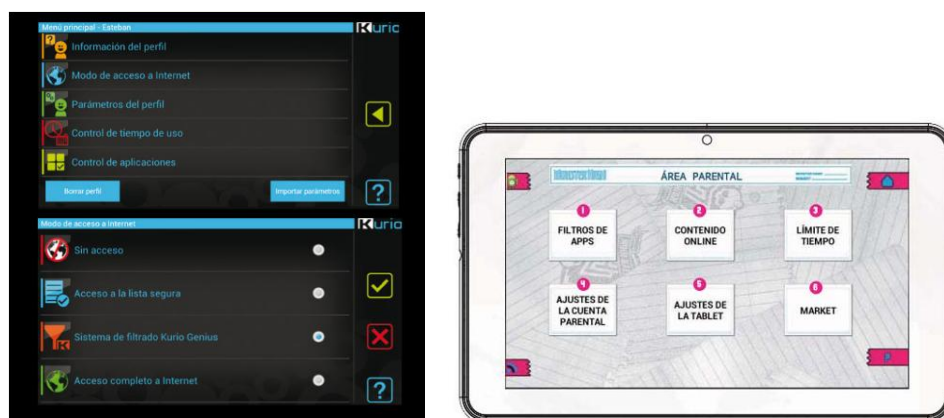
Menú principal - Esteban

Kurio

Información del perfil

Modo de acceso a Internet

Parámetros del perfil

Control de tiempo de uso

Control de aplicaciones

Borrar perfil

Importar parámetros

?

Modo de acceso a Internet

Kurio

Sin acceso

Acceso a la lista segura

Sistema de filtrado Kurio Genius

Acceso completo a Internet

?

ÁREA PARENTAL

1
FILTROS DE APPS

2
CONTENIDO ONLINE

3
LÍMITE DE TIEMPO

4
AJUSTES DE LA CUENTA PARENTAL

5
AJUSTES DE LA TABLET

6
MARKET